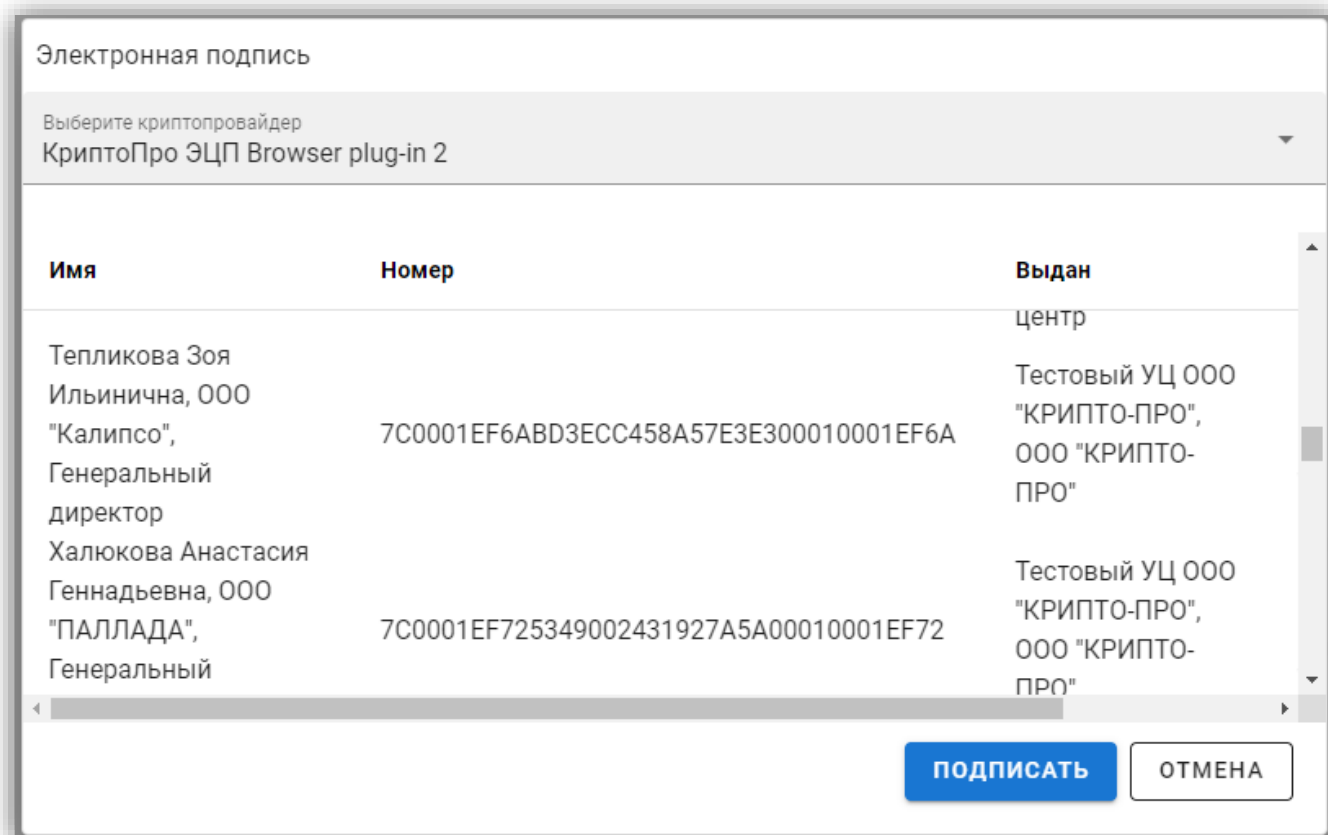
Электронная подпись

Выберите криптопровайдер
КриптоПро ЭЦП Browser plug-in 2

| Имя | Номер | Выдан |
|---|---|---|
| | | центр |
| Тепликова Зоя Ильинична, ООО "Калипсо", Генеральный директор | 7C0001EF6ABD3ECC458A57E3E300010001EF6A | Тестовый УЦ ООО "КРИПТО-ПРО", ООО "КРИПТО-ПРО" |
| Халюкова Анастасия Геннадьевна, ООО "ПАЛЛАДА", Генеральный | 7C0001EF725349002431927A5A00010001EF72 | Тестовый УЦ ООО "КРИПТО-ПРО", ООО "КРИПТО-ПРО" |

ПОДПИСАТЬ
ОТМЕНА